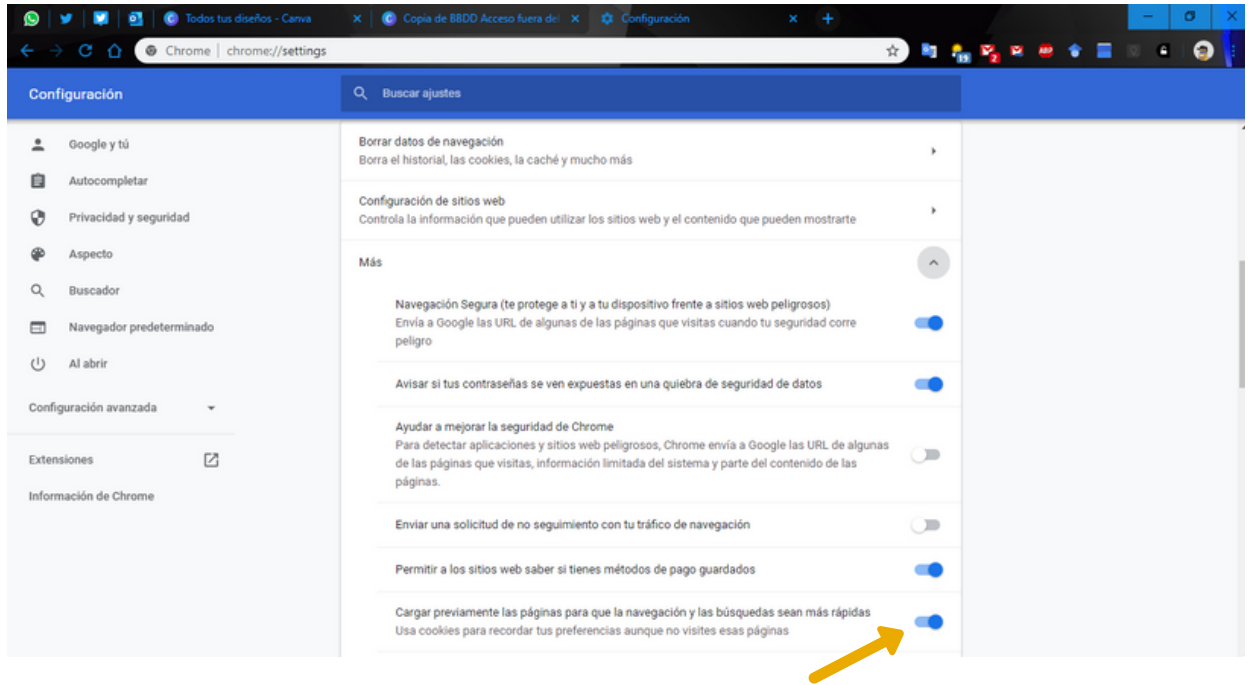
Todos tus diseños - Canva
Copia de BBDD Acceso fuera del
Configuración
Chrome | chrome://settings
19
2
Configuración
Buscar ajustes
Google y tú
Autocompletar
Privacidad y seguridad
Aspecto
Buscador
Navegador predeterminado
Al abrir
Configuración avanzada
Extensiones
Información de Chrome
Borrar datos de navegación
Borra el historial, las cookies, la caché y mucho más
Configuración de sitios web
Controla la información que pueden utilizar los sitios web y el contenido que pueden mostrarte
Más
Navegación Segura (te protege a ti y a tu dispositivo frente a sitios web peligrosos)
Envía a Google las URL de algunas de las páginas que visitas cuando tu seguridad corre peligro
Avisar si tus contraseñas se ven expuestas en una quiebra de seguridad de datos
Ayudar a mejorar la seguridad de Chrome
Para detectar aplicaciones y sitios web peligrosos, Chrome envía a Google las URL de algunas de las páginas que visitas, información limitada del sistema y parte del contenido de las páginas.
Enviar una solicitud de no seguimiento con tu tráfico de navegación
Permitir a los sitios web saber si tienes métodos de pago guardados
Cargar previamente las páginas para que la navegación y las búsquedas sean más rápidas
Usa cookies para recordar tus preferencias aunque no visites esas páginas